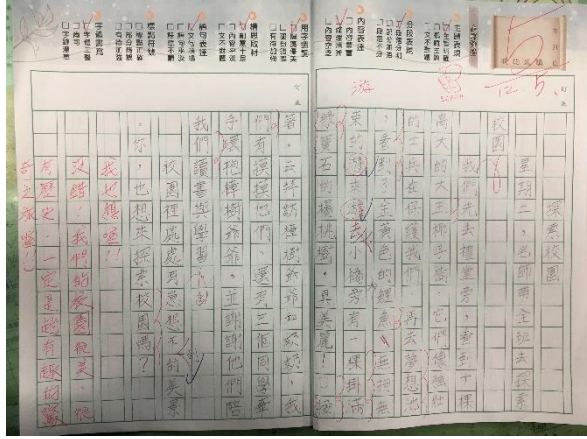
探索校園

星期二，老師帶全班去探索校園。我們先去狸體育，看到十棵高大的大王椰子樹，它們像無敵的士兵在保護我們。再去夢想池，看到金黃色的鯉魚，無拘無束的游來游去，小橋旁有一棵樹，好像是牠的遊樂場，真美麗！接著，去找鄰近教室的阿伯，我看到他們正在打掃，還有三個同學拿著掃把揮掃落葉，並訴說他們需要讀書與學習。

我們校園裡處處有意想不到的美景，你，也想來探索校園嗎？

我也想要！

沒錯，我們的校園很美，很有歷史，一定是的有趣的驚奇之旅喔！

遊